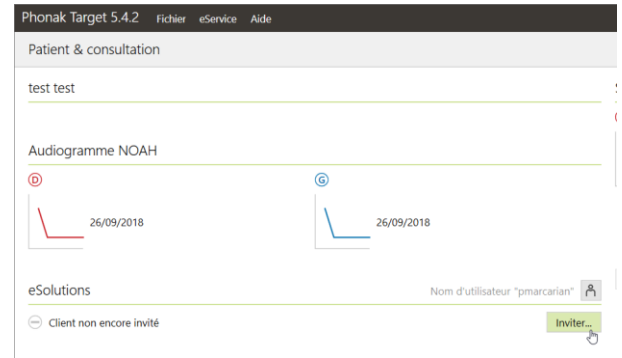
Phonak Target 5.4.2 Fichier eService Aide

Patient & consultation

test test

Audiogramme NOAH

D

26/09/2018

G

26/09/2018

eSolutions

Nom d'utilisateur "pmarcarian"

Client non encore invité

Inviter...